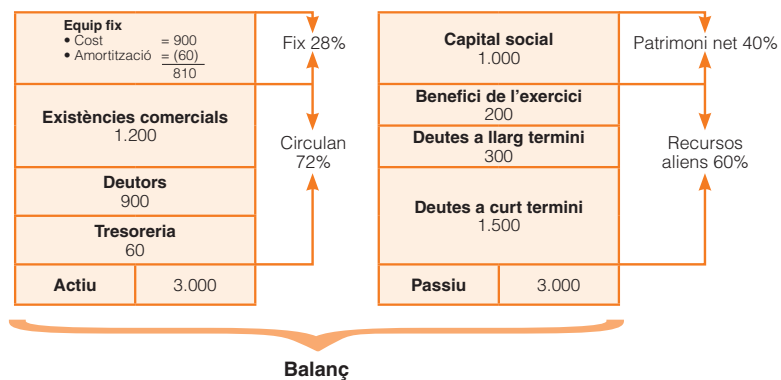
Equip fix
• Cost = 900
• Amortització = (60)
810

Fix 28%

Existències comercials
1.200

Circulan
72%

Deutors
900

Tresoreria
60

| Actiu | 3.000 |
|---|---|

Capital social
1.000

Patrimoni net 40%

Benefici de l'exercici
200

Deutes a llarg termini
300

Recursos
aliens 60%

Deutes a curt termini
1.500

| Passiu | 3.000 |
|---|---|

Balanç